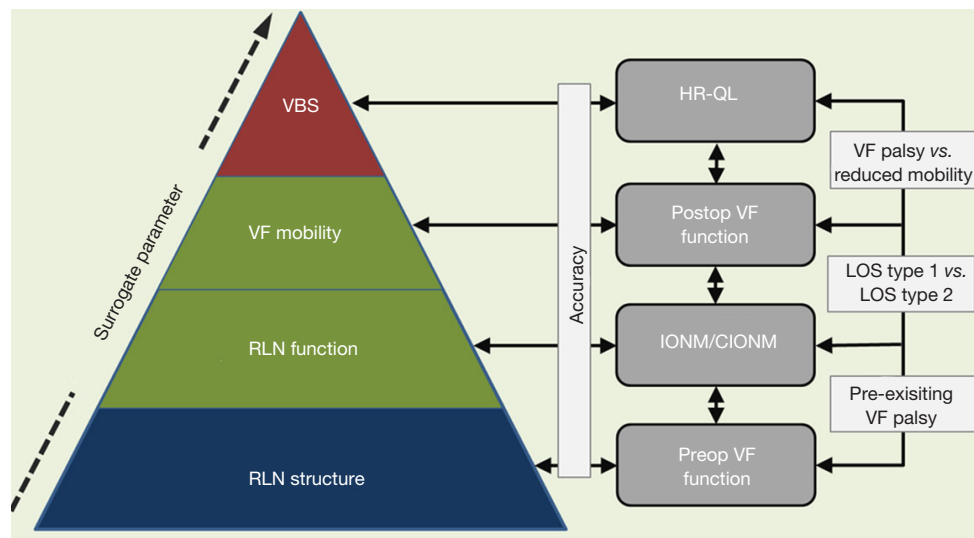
VBS

VF mobility

RLN function

RLN structure

Surrogate parameter

Accuracy

HR-QL

Postop VF function

IONM/CIONM

Preop VF function

VF palsy *vs.* reduced mobility

LOS type 1 *vs.* LOS type 2

Pre-exisiting VF palsy